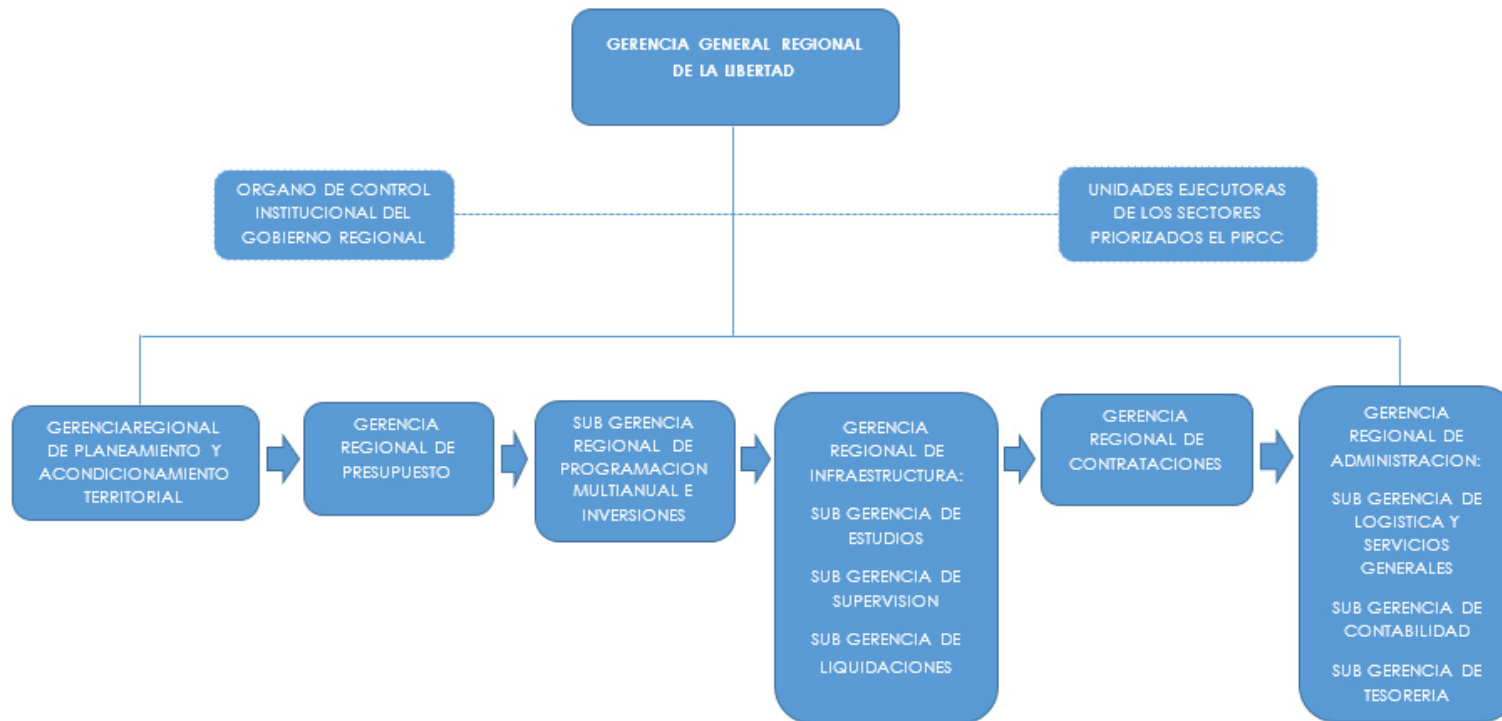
GERENCIA GENERAL REGIONAL DE LA LIBERTAD

ORGANO DE CONTROL INSTITUCIONAL DEL GOBIERNO REGIONAL

UNIDADES EJECUTORAS DE LOS SECTORES PRIORIZADOS EL PIRCC

GERENCIAREGIONAL DE PLANEAMIENTO Y ACONDICIONAMIENTO TERRITORIAL

GERENCIA REGIONAL DE PRESUPUESTO

SUB GERENCIA REGIONAL DE PROGRAMACION MULTIANUAL E INVERSIONES

GERENCIA REGIONAL DE INFRAESTRUCTURA:

SUB GERENCIA DE ESTUDIOS

SUB GERENCIA DE SUPERVISION

SUB GERENCIA DE LIQUIDACIONES

GERENCIA REGIONAL DE CONTRATACIONES

GERENCIA REGIONAL DE ADMINISTRACION:

SUB GERENCIA DE LOGISTICA Y SERVICIOS GENERALES

SUB GERENCIA DE CONTABILIDAD

SUB GERENCIA DE TESORERIA